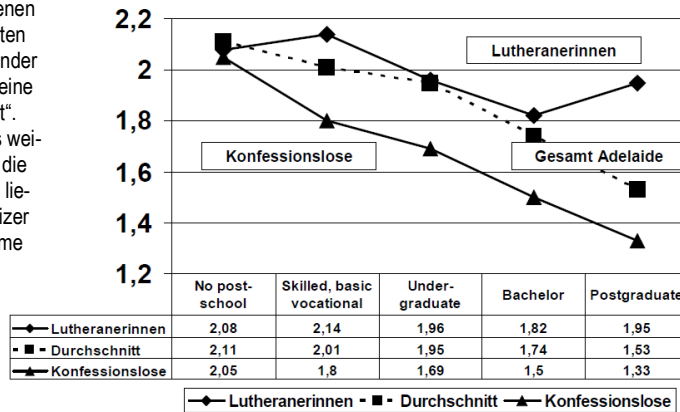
enen
ten
nder
eine
t".
s wei-
die
lie-
izer
me

2,2
2
1,8
1,6
1,4
1,2

Lutheranerinnen
Konfessionslose
Gesamt Adelaide

| | No post-school | Skilled, basic vocational | Under-graduate | Bachelor | Postgraduate |
|---|---|---|---|---|---|
| Lutheranerinnen | 2,08 | 2,14 | 1,96 | 1,82 | 1,95 |
| Durchschnitt | 2,11 | 2,01 | 1,95 | 1,74 | 1,53 |
| Konfessionslose | 2,05 | 1,8 | 1,69 | 1,5 | 1,33 |

Lutheranerinnen Durchschnitt Konfessionslose